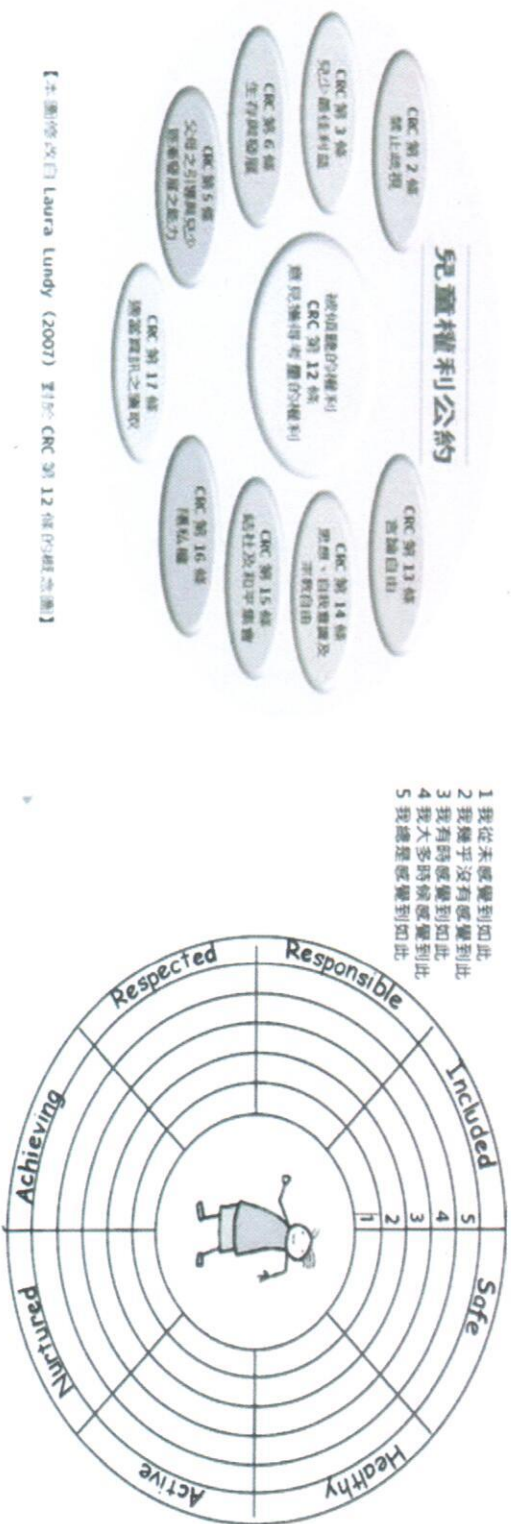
兒童權利公約

被傾聽的權利
CRC 第 12 條
意見獲得考量的權利

CRC 第 2 條
禁止歧視

CRC 第 3 條
兒少最佳利益

CRC 第 6 條
生存與發展

CRC 第 5 條
父母之引導與兒少發展能力之發展

CRC 第 17 條
適當資訊之獲取

CRC 第 16 條
隱私權

CRC 第 15 條
結社及和平集會

CRC 第 14 條
思想、良知與宗教自由

CRC 第 13 條
表意自由

【本圖修改自 Laura Lundy (2007) 對於 CRC 第 12 條的概念圖】

1 我從未感覺到如此
2 我幾乎沒有感覺到此
3 我有時感覺到如此
4 我大多時候感覺到此
5 我總是感覺到如此

Responsible
Included
Safe
Healthy
Active
Nurtured
Achieving
Respected

1
2
3
4
5